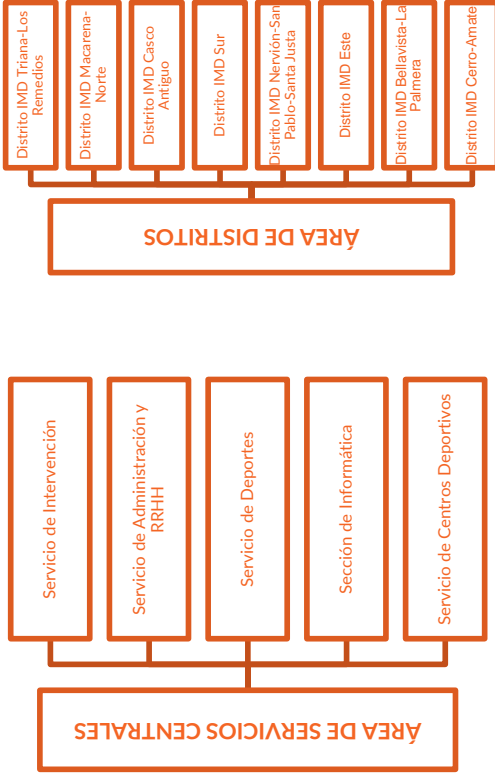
Distrito IMD Triana-Los Remedios

Distrito IMD Macarena-Norte

Distrito IMD Casco Antiguo

Distrito IMD Sur

Distrito IMD Nervión-San Pablo-Santa Justa

Distrito IMD Este

Distrito IMD Bellavista-La Palmera

Distrito IMD Cerro-Amate

ÁREA DE DISTRITOS

Servicio de Intervención

Servicio de Administración y RRHH

Servicio de Deportes

Sección de Informática

Servicio de Centros Deportivos

ÁREA DE SERVICIOS CENTRALES